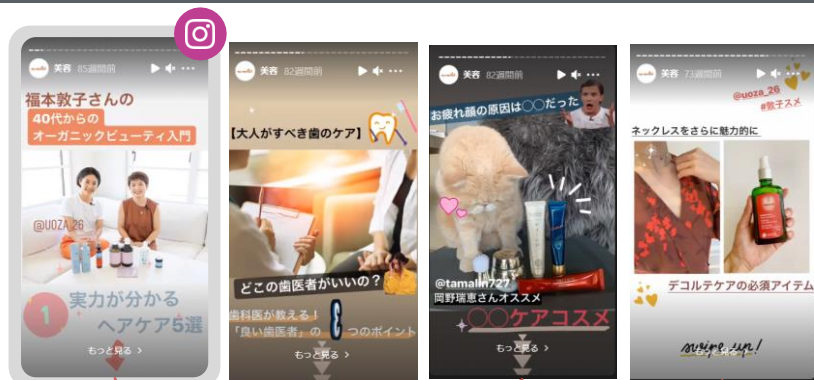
美容 85週間前

福本敦子さんの
40代からの
オーガニックビューティ入門

@UOZA_26

1 実力が分かる
ヘアケア5選

もっと見る >

美容 82週間前

【大人がすべき歯のケア】

どこの歯医者がいいの？

歯科医が教える！
「良い歯医者」の 6 つのポイント

もっと見る >

美容 82週間前

お疲れ顔の原因は◯◯だった

@tamalin727
岡野瑞恵さんオススメ

◯◯ケアコスメ

もっと見る >

美容 73週間前

@uoza_26
#敦子スメ

ネックレスをさらに魅力的に

デコルテケアの必須アイテム

もっと見る >